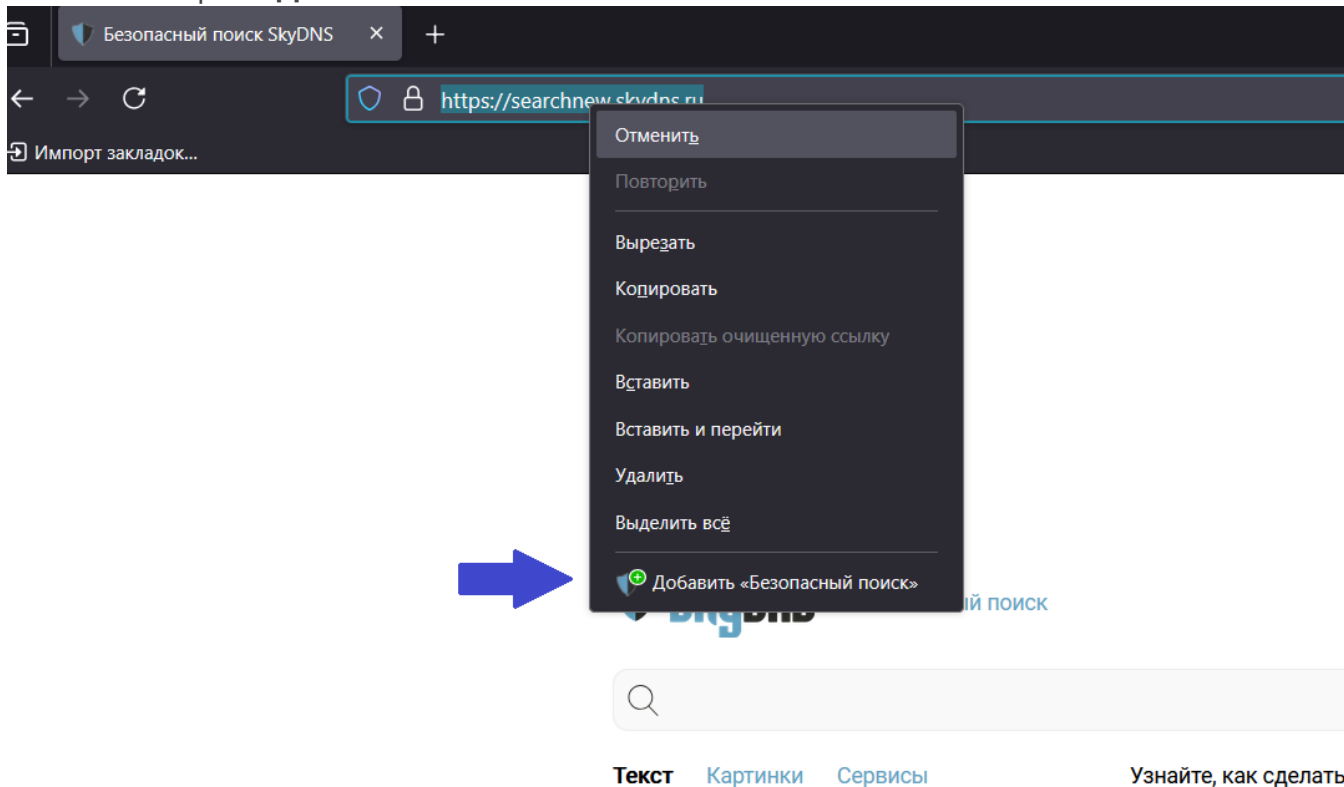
Безопасный поиск SkyDNS ×
+
https://searchnew.skydns.ru
Импорт закладок...
Отменить
Повторить
Вырезать
Копировать
Копировать очищенную ссылку
Вставить
Вставить и перейти
Удалить
Выделить всё
Добавить «Безопасный поиск»
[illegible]ый поиск
Текст Картинки Сервисы
Узнайте, как сделать